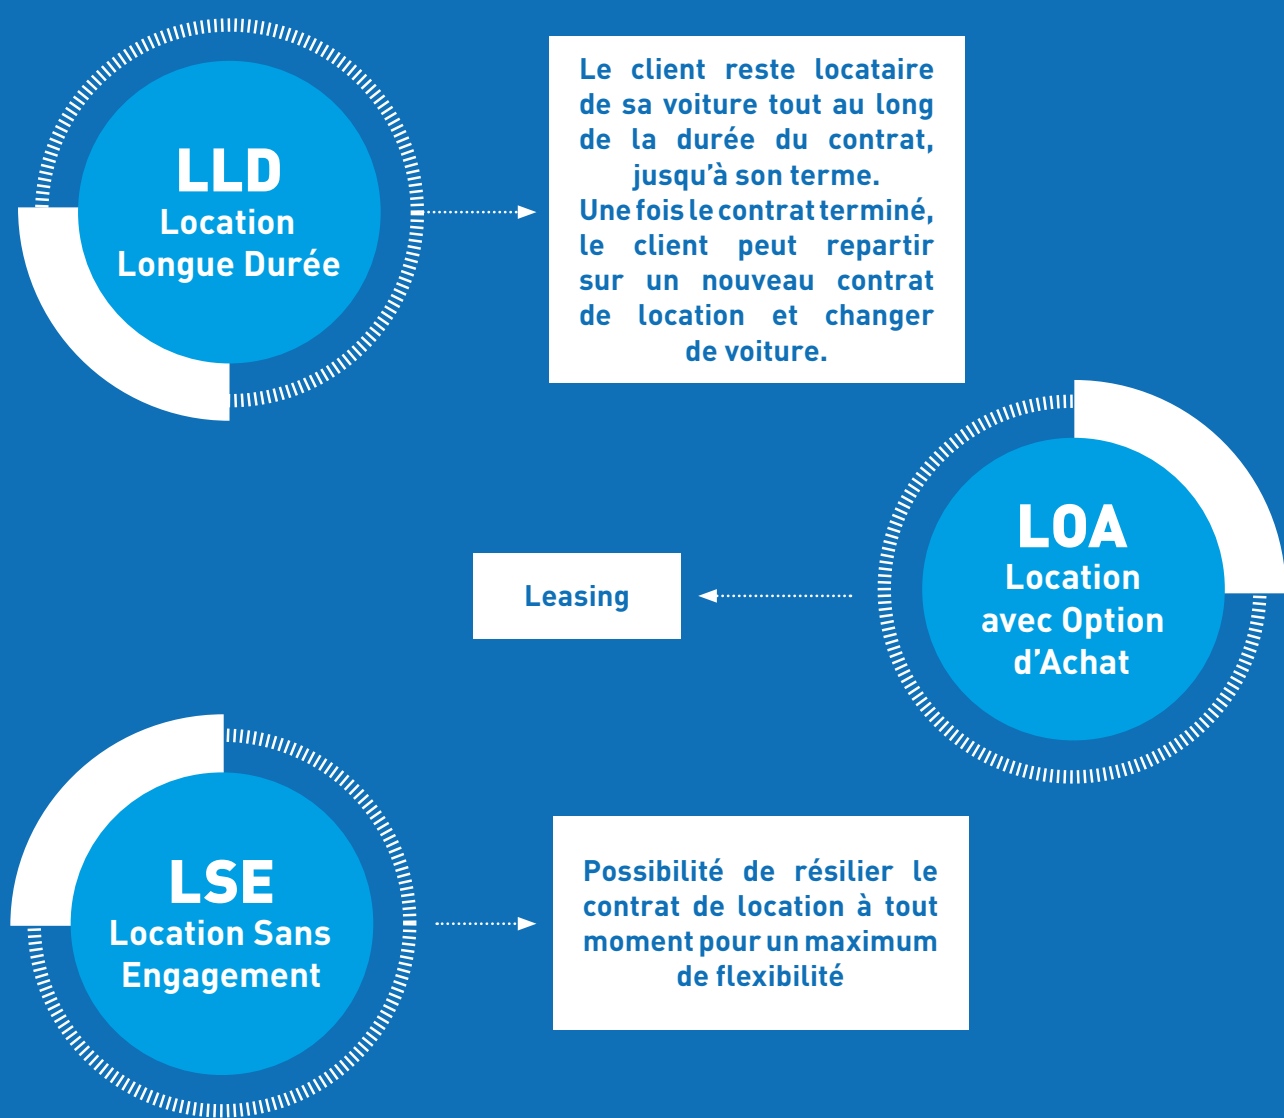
LLD
Location
Longue Durée

Le client reste locataire de sa voiture tout au long de la durée du contrat, jusqu'à son terme.
Une fois le contrat terminé, le client peut repartir sur un nouveau contrat de location et changer de voiture.

Leasing

LOA
Location
avec Option
d'Achat

LSE
Location Sans
Engagement

Possibilité de résilier le contrat de location à tout moment pour un maximum de flexibilité